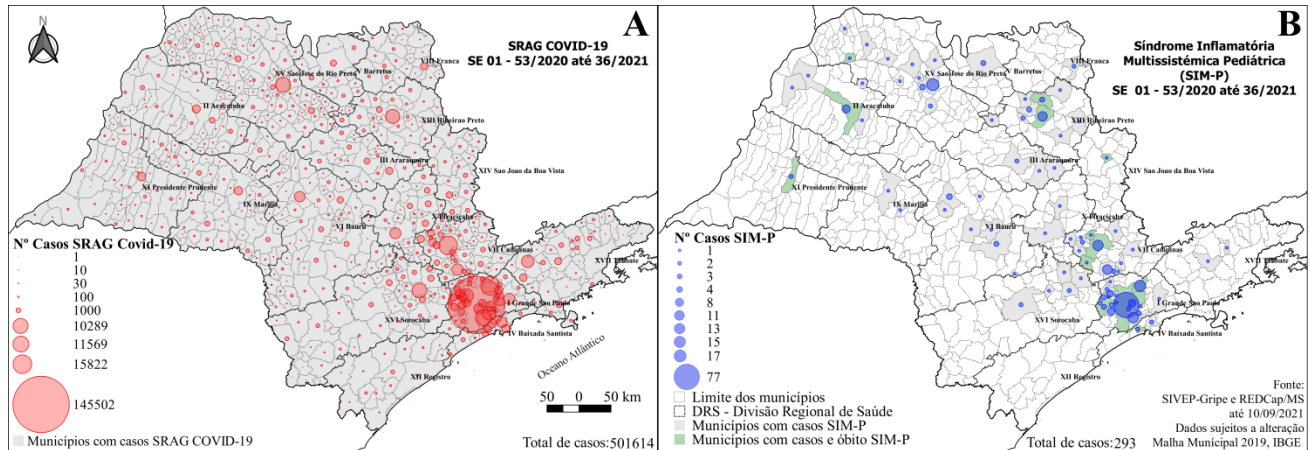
N

A

SRAG COVID-19
SE 01 - 53/2020 até 36/2021

XV São José do Rio Preto
VIII Franca
Barretos
II Araçatuba
XIII Ribeirão Preto
III Araraquara
XIV Sao Joao da Boa Vista
XI Presidente Prudente
IX Marília
X Piracicaba
VI Bauru
VII Campinas
XVII Taubaté
I Grande São Paulo
XVI Sorocaba
IV Baixada Santista
XII Registro
Oceano Atlântico

Nº Casos SRAG Covid-19
1
10
30
100
1000
10289
11569
15822
145502

50 0 50 km

Municípios com casos SRAG COVID-19

Total de casos:501614

B

Síndrome Inflamatória Multissistémica Pediátrica (SIM-P)
SE 01 - 53/2020 até 36/2021

XV São José do Rio Preto
VIII Franca
Barretos
II Araçatuba
XIII Ribeirão Preto
III Araraquara
XIV Sao Joao da Boa Vista
XI Presidente Prudente
IX Marília
X Piracicaba
VI Bauru
VII Campinas
XVII Taubaté
I Grande São Paulo
XVI Sorocaba
IV Baixada Santista
XII Registro

Nº Casos SIM-P
1
2
3
4
8
11
13
15
17
77

Limite dos municípios
DRS - Divisão Regional de Saúde
Municípios com casos SIM-P
Municípios com casos e óbito SIM-P

Total de casos:293

Fonte:
SIVEP-Gripe e REDCap/MS
até 10/09/2021
Dados sujeitos a alteração
Malha Municipal 2019, IBGE